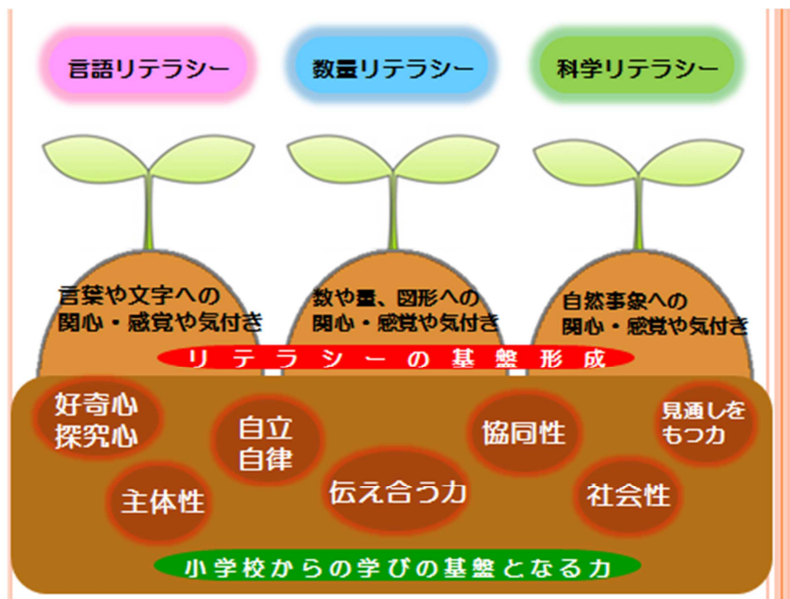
言語リテラシー

数量リテラシー

科学リテラシー

言葉や文字への関心・感覚や気付き

数や量、図形への関心・感覚や気付き

自然事象への関心・感覚や気付き

リテラシーの基盤形成

好奇心
探究心

自立
自律

協同性

見通しをもつ力

主体性

伝え合う力

社会性

小学校からの学びの基盤となる力